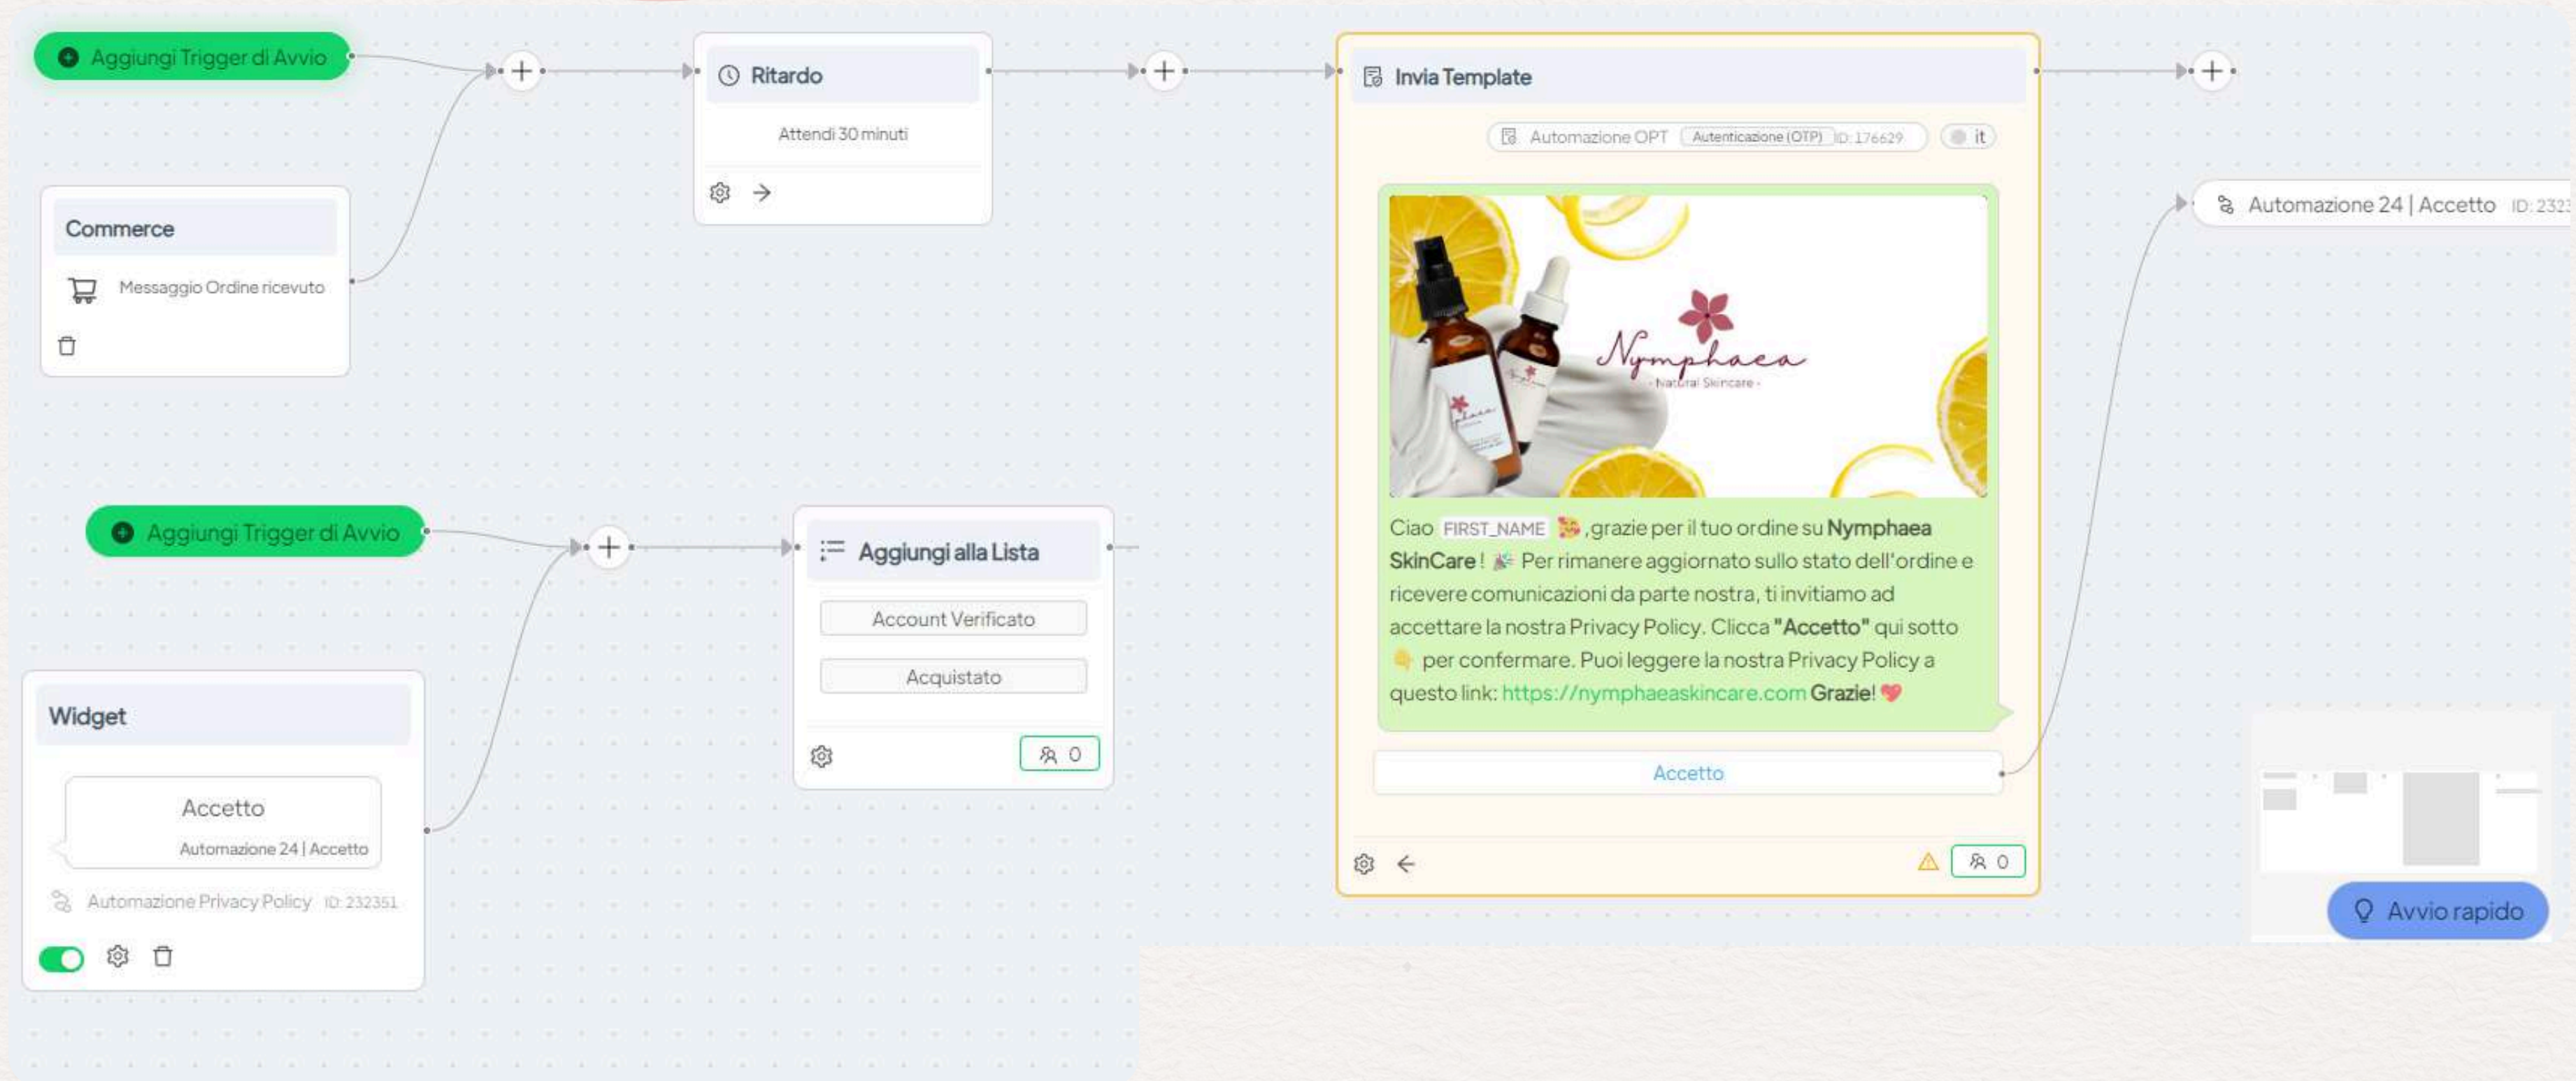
Aggiungi Trigger di Avvio

Commerce

Messaggio Ordine ricevuto

Ritardo

Attendi 30 minuti

Invia Template

Automazione OPT Autenticazione (OTP) ID: 176629 it

Nymphaea
- Natural Skincare -

Ciao FIRST_NAME 💐, grazie per il tuo ordine su Nymphaea SkinCare! 🎉 Per rimanere aggiornato sullo stato dell'ordine e ricevere comunicazioni da parte nostra, ti invitiamo ad accettare la nostra Privacy Policy. Clicca "Accetto" qui sotto 👇 per confermare. Puoi leggere la nostra Privacy Policy a questo link: https://nymphaeaskincare.com Grazie! ❤️

Accetto

0

Automazione 24 | Accetto ID: 232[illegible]

Aggiungi Trigger di Avvio

Aggiungi alla Lista

Account Verificato

Acquistato

0

Widget

Accetto

Automazione 24 | Accetto

Automazione Privacy Policy ID: 232351

Avvio rapido